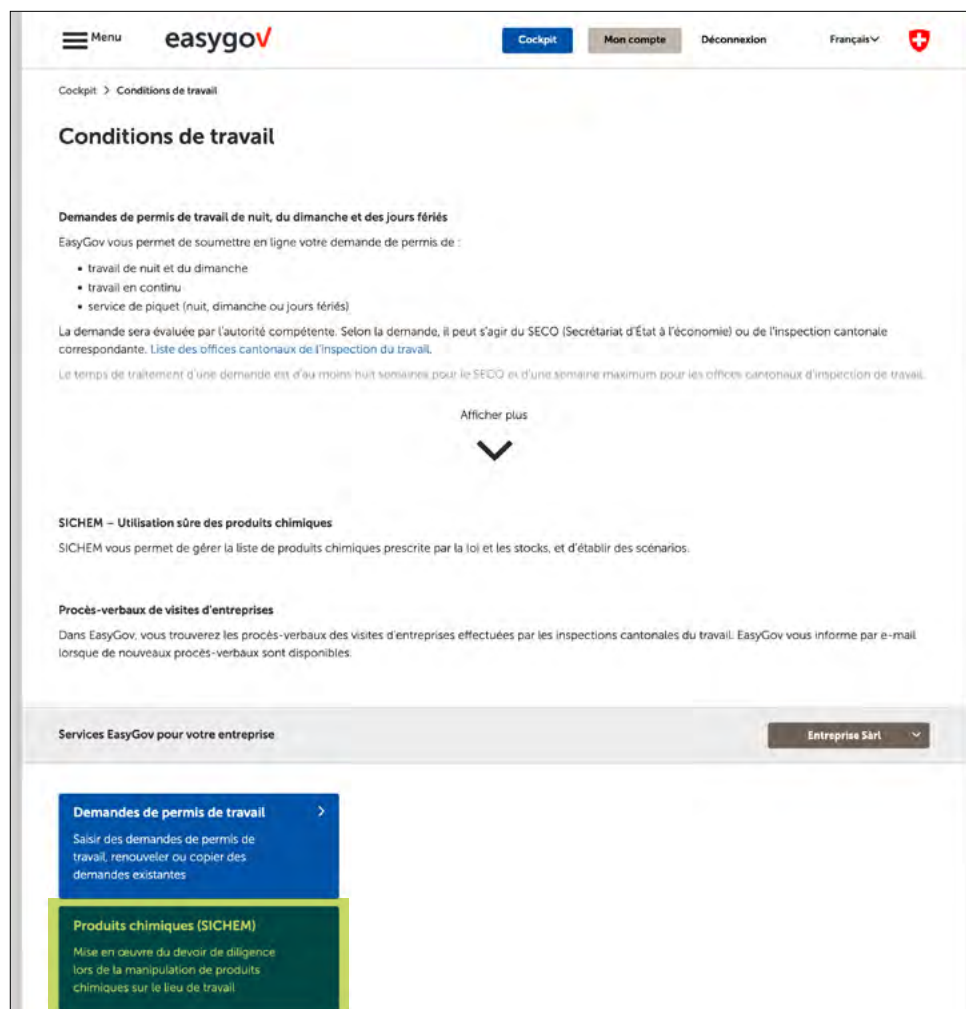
Menu easygov Cockpit Mon compte Déconnexion Français

Cockpit > Conditions de travail

Conditions de travail

Demandes de permis de travail de nuit, du dimanche et des jours fériés

EasyGov vous permet de soumettre en ligne votre demande de permis de :

- travail de nuit et du dimanche
- travail en continu
- service de piquet (nuit, dimanche ou jours fériés)

La demande sera évaluée par l'autorité compétente. Selon la demande, il peut s'agir du SECO (Secrétariat d'État à l'économie) ou de l'inspection cantonale correspondante. Liste des offices cantonaux de l'inspection du travail.

Le temps de traitement d'une demande est d'au moins huit semaines pour le SECO et d'une semaine maximum pour les offices cantonaux d'inspection de travail.

Afficher plus

SICHEM – Utilisation sûre des produits chimiques

SICHEM vous permet de gérer la liste de produits chimiques prescrite par la loi et les stocks, et d'établir des scénarios.

Procès-verbaux de visites d'entreprises

Dans EasyGov, vous trouverez les procès-verbaux des visites d'entreprises effectuées par les inspections cantonales du travail. EasyGov vous informe par e-mail lorsque de nouveaux procès-verbaux sont disponibles.

Services EasyGov pour votre entreprise

Entreprise Sàrl

Demandes de permis de travail

Saisir des demandes de permis de travail, renouveler ou copier des demandes existantes

Produits chimiques (SICHEM)

Mise en œuvre du devoir de diligence lors de la manipulation de produits chimiques sur le lieu de travail